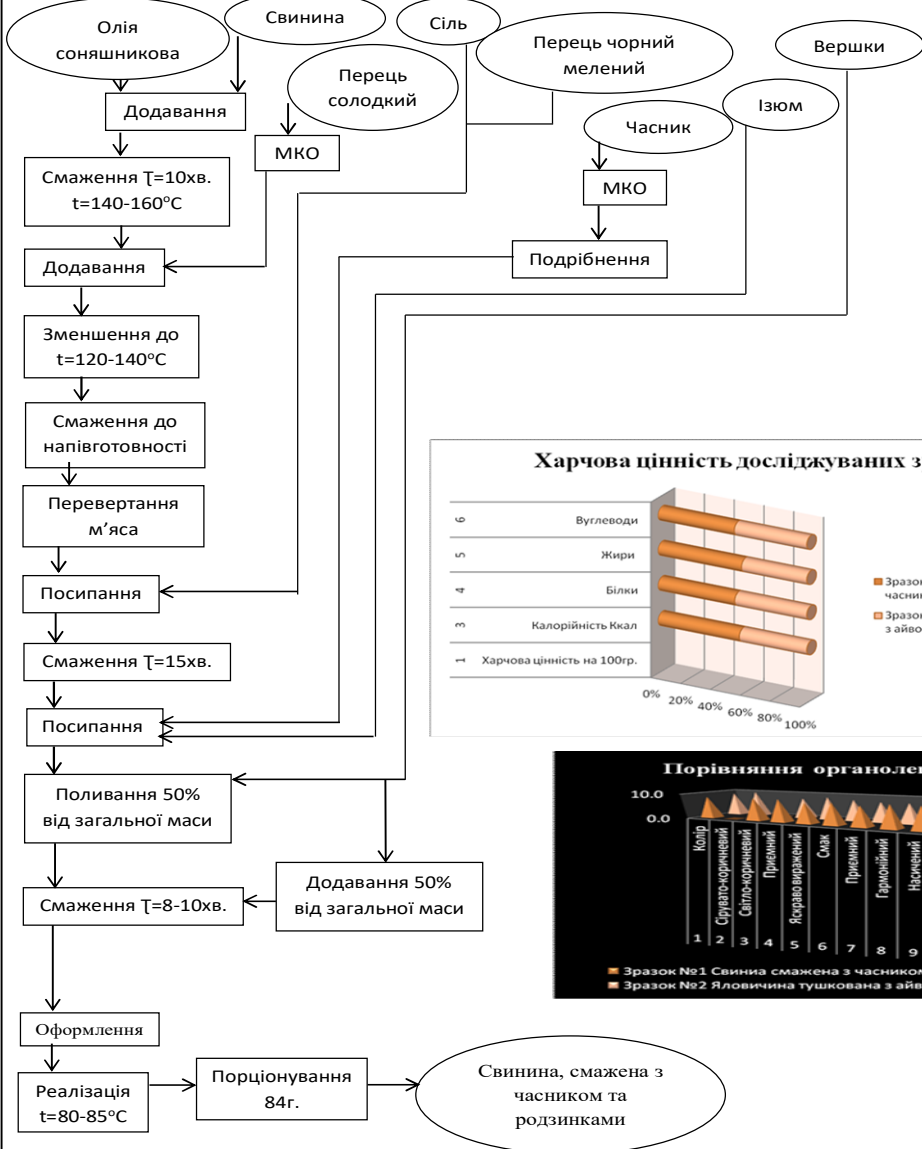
Олія соняшникова

Свинина

Сіль

Перець чорний мелений

Вершки

Перець солодкий

Ізюм

Часник

Додавання

МКО

МКО

Смаження Ꚍ=10хв. t=140-160°C

Подрібнення

Додавання

Зменшення до t=120-140°C

Смаження до напівготовності

Перевертання м'яса

Посипання

Смаження Ꚍ=15хв.

Посипання

Поливання 50% від загальної маси

Додавання 50% від загальної маси

Смаження Ꚍ=8-10хв.

Оформлення

Реалізація t=80-85°C

Порціонування 84г.

Свинина, смажена з часником та родзинками

Харчова цінність досліджуваних з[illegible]

| | |
|---|---|
| 6 | Вуглеводи |
| 5 | Жири |
| 4 | Білки |
| 3 | Калорійність Ккал |
| 1 | Харчова цінність на 100гр. |

0% 20% 40% 60% 80% 100%

Зразо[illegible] часни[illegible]

Зразо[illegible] з айво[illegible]

Порівняння органоле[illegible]

10.0

0.0

Колір | Сірувато-коричневий | Світло-коричневий | Приємний | Яскраво виражений | Смак | Приємний | Гармонійний | Насичений

1 2 3 4 5 6 7 8 9

Зразок №1 Свиниа смажена з часником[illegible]

Зразок №2 Яловичина тушкована з айв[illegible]